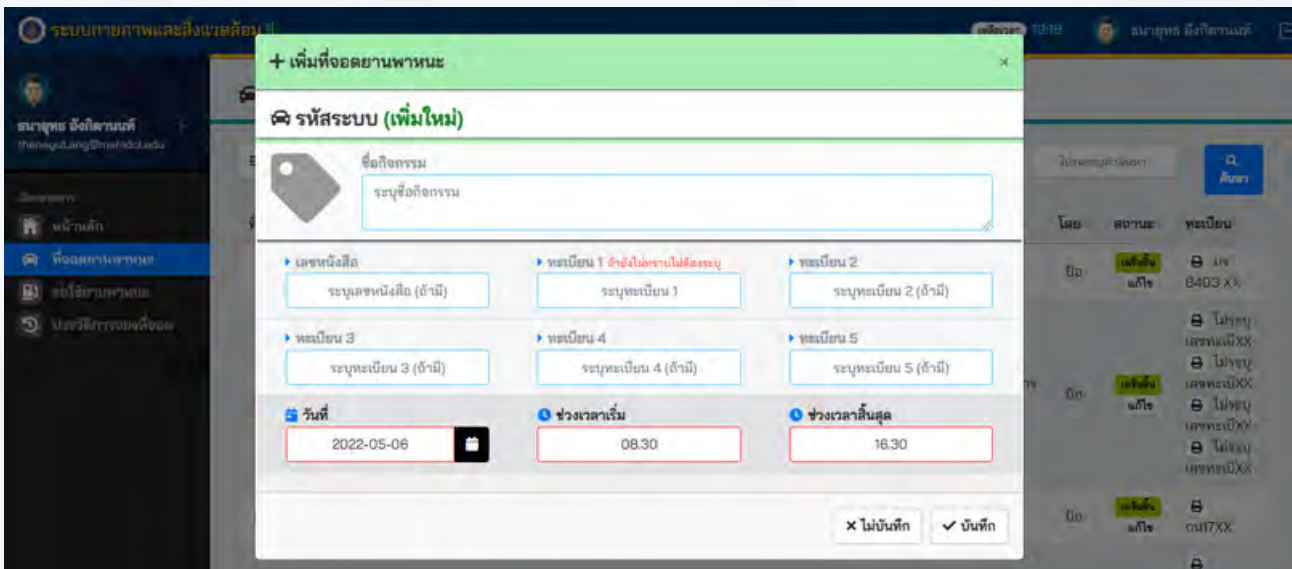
ระบบกายภาพและสิ่งแวดล้อม
19:19 ธนายุทธ อังกิตานนท์

ธนายุทธ อังกิตานนท์
thanayut.ang@mahidol.edu

หน้าหลัก
ที่จอดยานพาหนะ
ขอใช้ยานพาหนะ
ประวัติการจองที่จอด

+ เพิ่มที่จอดยานพาหนะ
×

รหัสระบบ (เพิ่มใหม่)

ชื่อกิจกรรม
ระบุชื่อกิจกรรม

เลขหนังสือ
ระบุเลขหนังสือ (ถ้ามี)

ทะเบียน 1 ถ้ายังไม่ทราบไม่ต้องระบุ
ระบุทะเบียน 1

ทะเบียน 2
ระบุทะเบียน 2 (ถ้ามี)

ทะเบียน 3
ระบุทะเบียน 3 (ถ้ามี)

ทะเบียน 4
ระบุทะเบียน 4 (ถ้ามี)

ทะเบียน 5
ระบุทะเบียน 5 (ถ้ามี)

วันที่
2022-05-06

ช่วงเวลาเริ่ม
08.30

ช่วงเวลาสิ้นสุด
16.30

× ไม่บันทึก
✓ บันทึก

ค้นหา
โดย สถานะ ทะเบียน
ปิด เสร็จสิ้น แก้ไข 8403 XX
ไม่ระบุ เลขทะเบียนXX
ไม่ระบุ เลขทะเบียนXX
ไม่ระบุ เลขทะเบียนXX
ไม่ระบุ เลขทะเบียนXX
ปิด เสร็จสิ้น แก้ไข
ปิด เสร็จสิ้น แก้ไข กม17XX